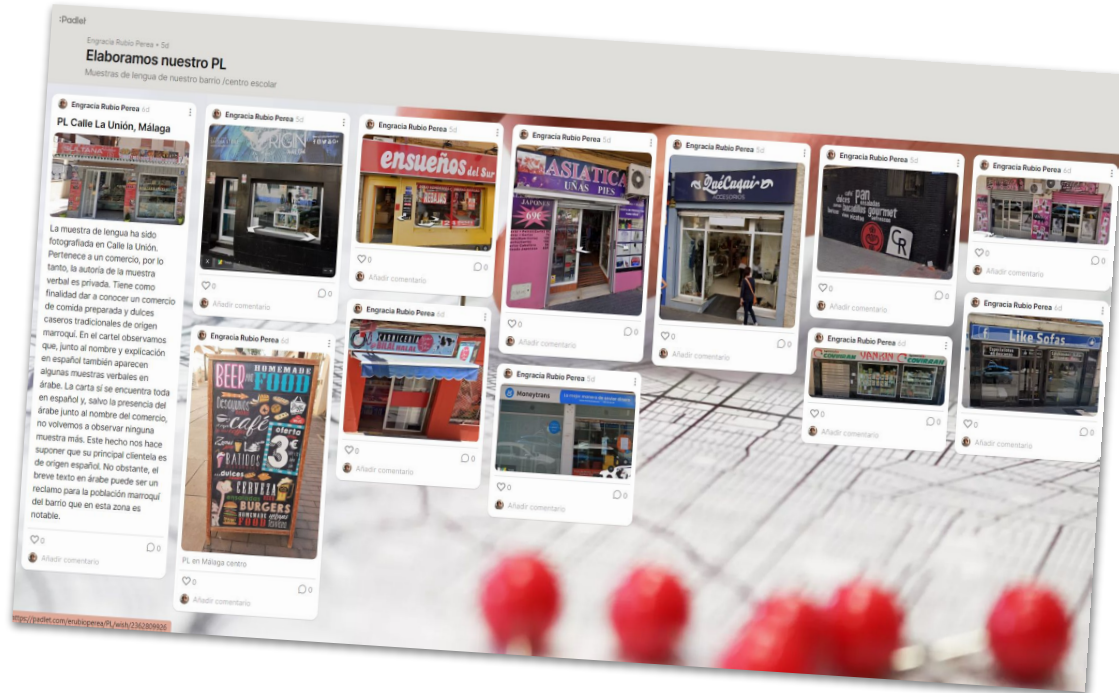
:Padlet

Engracia Rubio Perea • 5d

Elaboramos nuestro PL

Muestras de lengua de nuestro barrio /centro escolar

Engracia Rubio Perea 6d

PL Calle La Unión, Málaga

La muestra de lengua ha sido fotografiada en Calle la Unión. Pertenece a un comercio, por lo tanto, la autoría de la muestra verbal es privada. Tiene como finalidad dar a conocer un comercio de comida preparada y dulces caseros tradicionales de origen marroquí. En el cartel observamos que, junto al nombre y explicación en español también aparecen algunas muestras verbales en árabe. La carta sí se encuentra toda en español y, salvo la presencia del árabe junto al nombre del comercio, no volvemos a observar ninguna muestra más. Este hecho nos hace suponer que su principal clientela es de origen español. No obstante, el breve texto en árabe puede ser un reclamo para la población marroquí del barrio que en esta zona es notable.

0

Añadir comentario

0

Engracia Rubio Perea 5d

0

Añadir comentario

0

Engracia Rubio Perea 6d

BEER HOMEMADE FOOD

Bocadillos

café

oferta 3€

Zumos

Batidos

dulces

CERVEZA

BURGERS

HOMEMADE FOOD

PL en Málaga centro

0

Añadir comentario

0

Engracia Rubio Perea 5d

ensueños del Sur

0

Añadir comentario

0

Engracia Rubio Perea 5d

CARNICERIA HALAL

0

Añadir comentario

0

Engracia Rubio Perea 5d

ASIATICA UÑAS PIES

JAPONES

0

Añadir comentario

0

Engracia Rubio Perea 5d

Moneytrans

0

Añadir comentario

0

Engracia Rubio Perea 5d

QuéCuqui ACCESORIOS

0

Añadir comentario

0

Engracia Rubio Perea 5d

café dulces pan bocadillos gourmet

CR

0

Añadir comentario

0

Engracia Rubio Perea 6d

COVIRAN

0

Añadir comentario

0

Engracia Rubio Perea 6d

0

Añadir comentario

0

Engracia Rubio Perea 6d

Like Sofas

0

Añadir comentario

0

https://padlet.com/erubioperea/PL/wish/2362809626